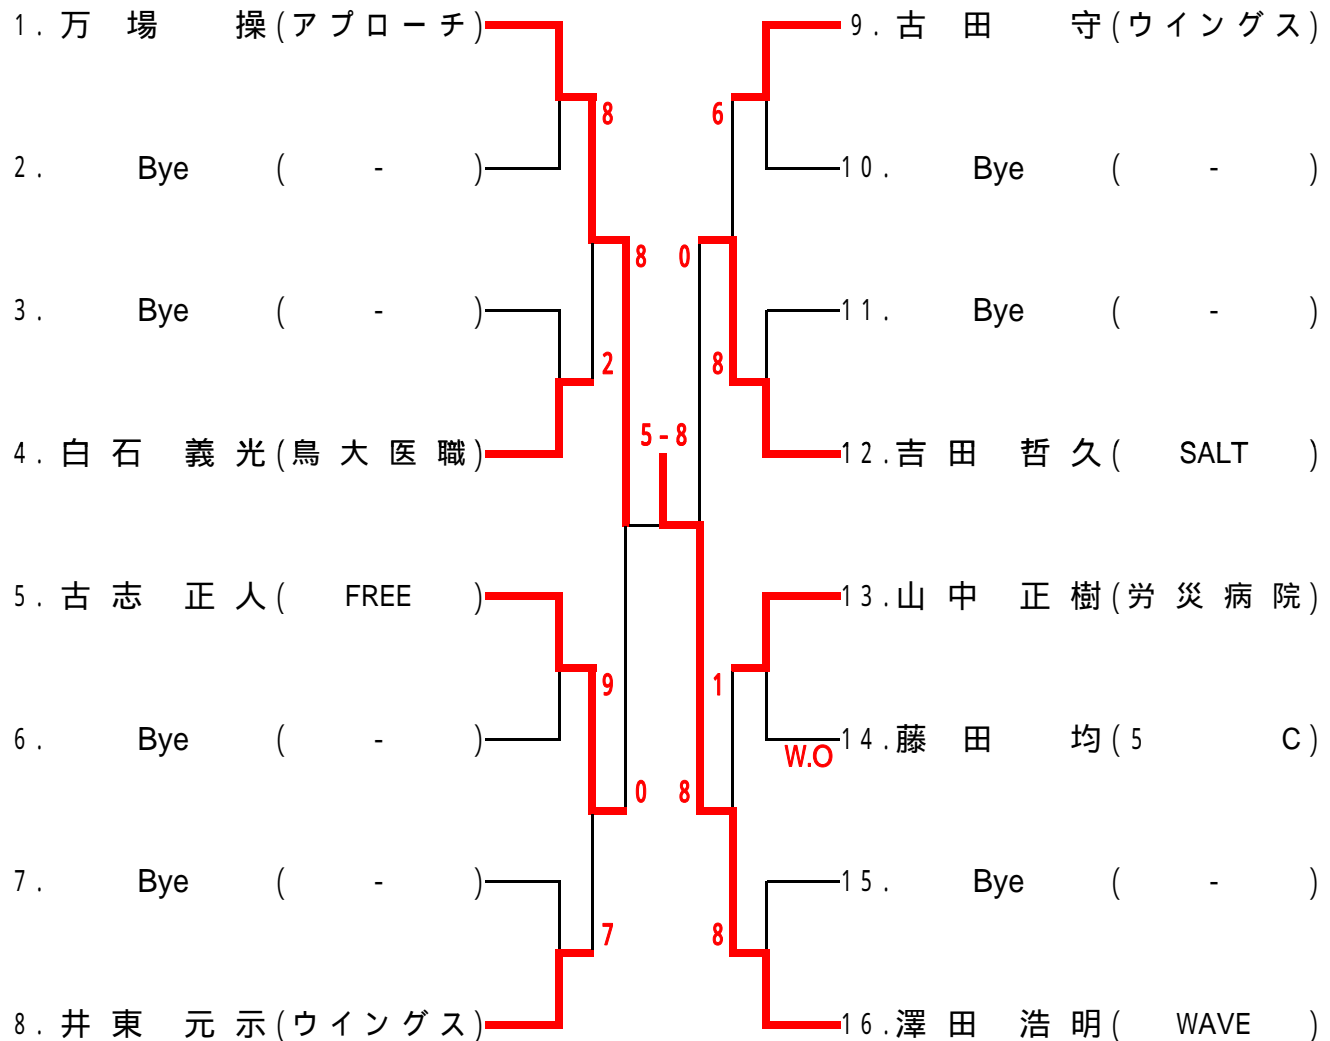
1. 万 場 操 (アプローチ)
2. Bye ( - )
3. Bye ( - )
4. 白 石 義 光 (鳥 大 医 職)
5. 古 志 正 人 ( FREE )
6. Bye ( - )
7. Bye ( - )
8. 井 東 元 示 (ウイングス)

9. 古 田 守 (ウイングス)
10. Bye ( - )
11. Bye ( - )
12. 吉 田 哲 久 ( SALT )
13. 山 中 正 樹 (労 災 病 院)
14. 藤 田 均 (5 C)
15. Bye ( - )
16. 澤 田 浩 明 ( WAVE )

8
2
8
9
7
0
6
8
0
1
W.O
8
8
8
5 - 8